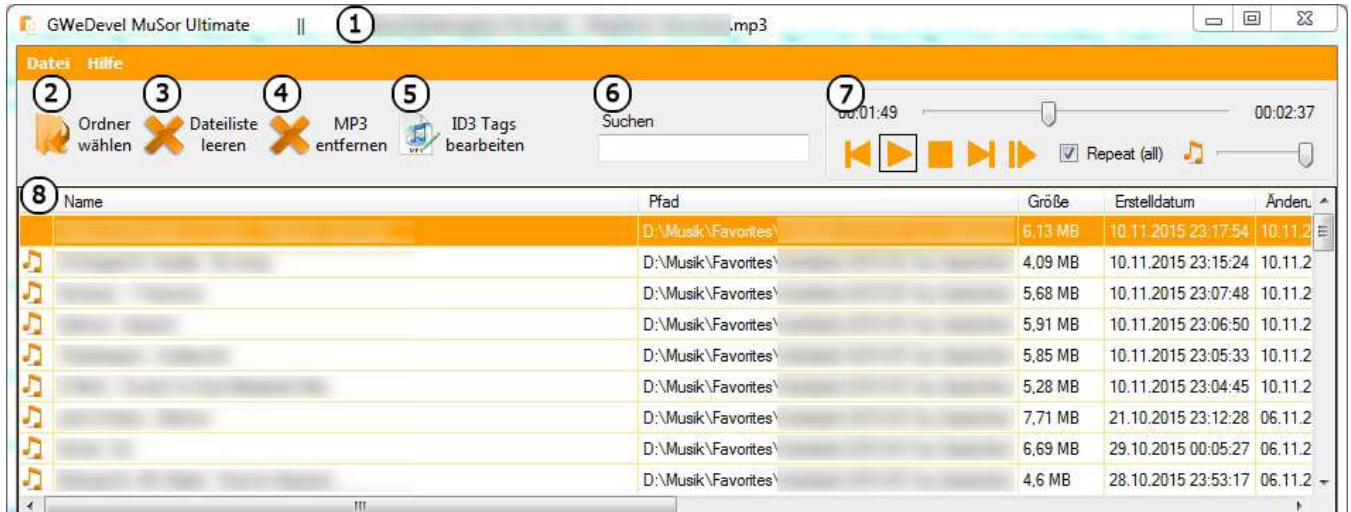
GWeDevel MuSor Ultimate || ① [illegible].mp3

Datei Hilfe

② Ordner wählen
③ Dateiliste leeren
④ MP3 entfernen
⑤ ID3 Tags bearbeiten
⑥ Suchen
⑦ 00:01:49 00:02:37
Repeat (all)

| ⑧ Name | Pfad | Größe | Erstelldatum | Änderu |
|---|---|---|---|---|
| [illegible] | D:\Musik\Favorites\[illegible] | 6,13 MB | 10.11.2015 23:17:54 | 10.11.2 |
| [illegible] | D:\Musik\Favorites\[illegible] | 4,09 MB | 10.11.2015 23:15:24 | 10.11.2 |
| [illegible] | D:\Musik\Favorites\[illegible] | 5,68 MB | 10.11.2015 23:07:48 | 10.11.2 |
| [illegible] | D:\Musik\Favorites\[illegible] | 5,91 MB | 10.11.2015 23:06:50 | 10.11.2 |
| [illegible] | D:\Musik\Favorites\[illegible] | 5,85 MB | 10.11.2015 23:05:33 | 10.11.2 |
| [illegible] | D:\Musik\Favorites\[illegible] | 5,28 MB | 10.11.2015 23:04:45 | 10.11.2 |
| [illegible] | D:\Musik\Favorites\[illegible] | 7,71 MB | 21.10.2015 23:12:28 | 06.11.2 |
| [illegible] | D:\Musik\Favorites\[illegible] | 6,69 MB | 29.10.2015 00:05:27 | 06.11.2 |
| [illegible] | D:\Musik\Favorites\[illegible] | 4,6 MB | 28.10.2015 23:53:17 | 06.11.2 |